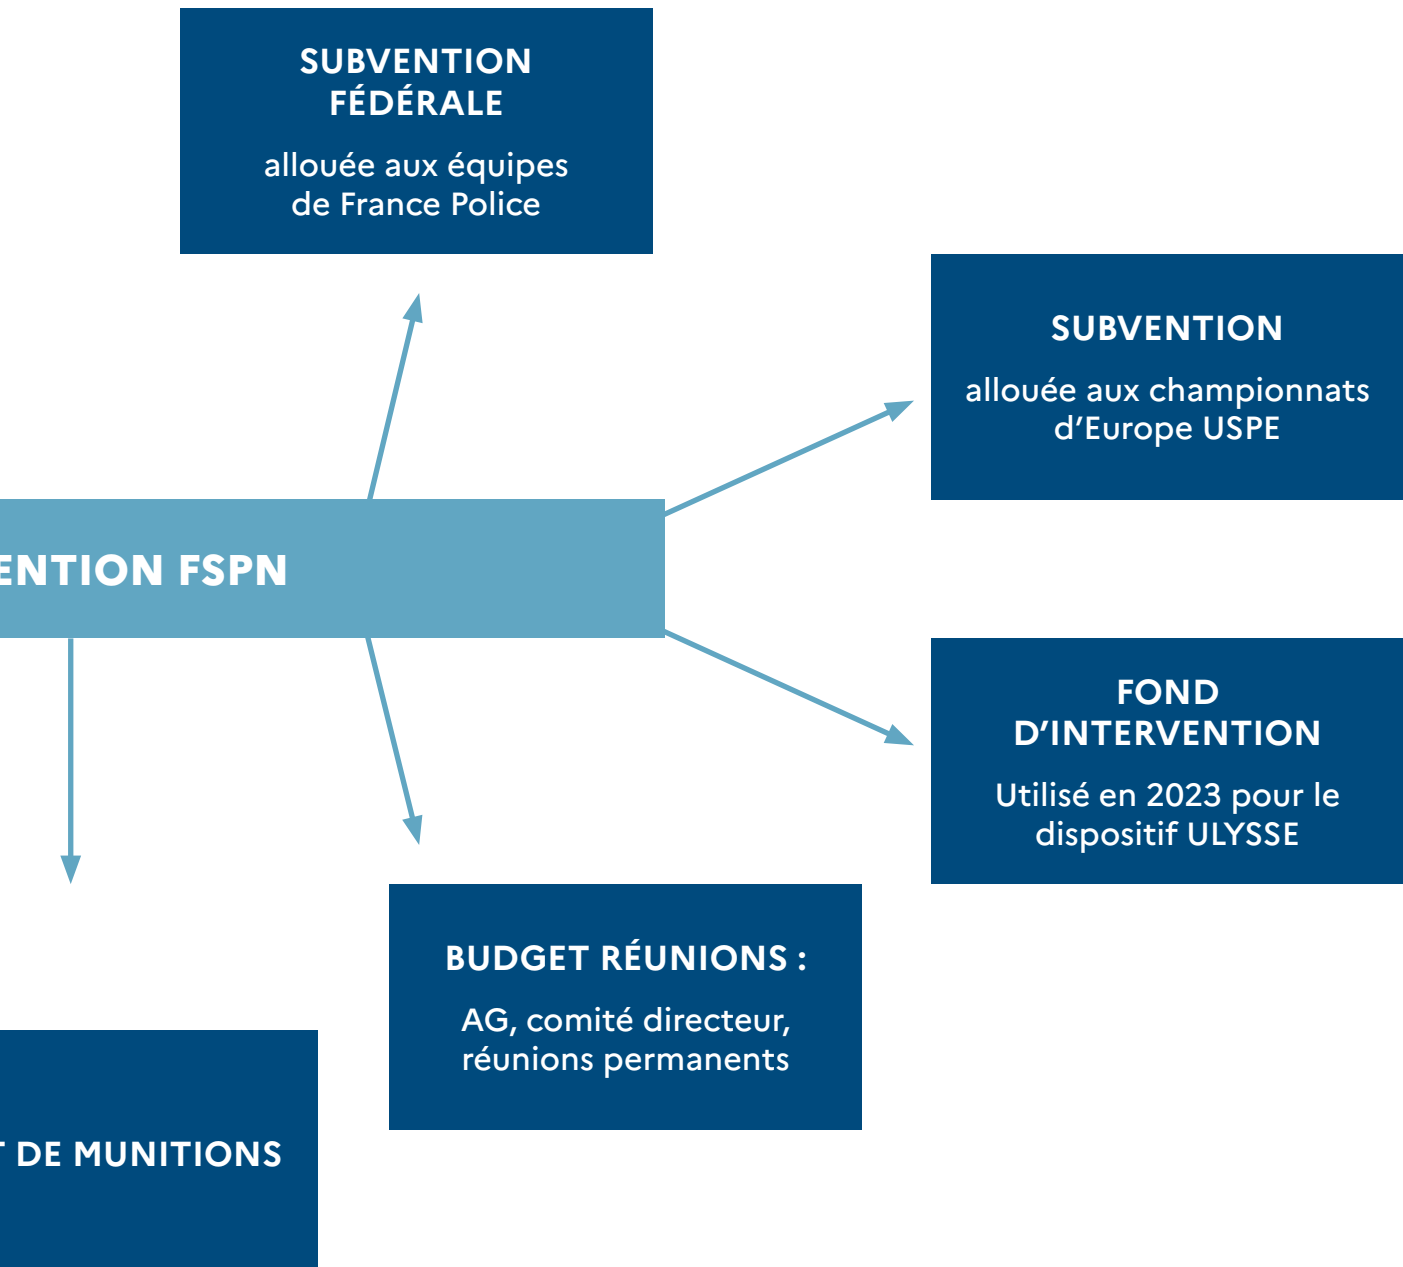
SUBVENTION FÉDÉRALE

allouée aux équipes de France Police

SUBVENTION

allouée aux championnats d'Europe USPE

ENTION FSPN

FOND D'INTERVENTION

Utilisé en 2023 pour le dispositif ULYSSE

BUDGET RÉUNIONS :

AG, comité directeur, réunions permanents

T DE MUNITIONS